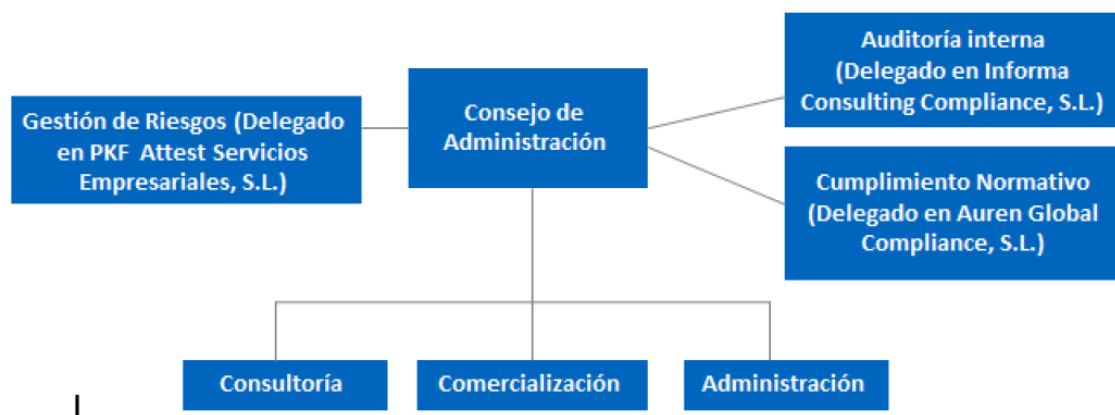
Gestión de Riesgos (Delegado en PKF Attest Servicios Empresariales, S.L.)

Consejo de Administración

Auditoría interna (Delegado en Informa Consulting Compliance, S.L.)

Cumplimiento Normativo (Delegado en Auren Global Compliance, S.L.)

Consultoría

Comercialización

Administración